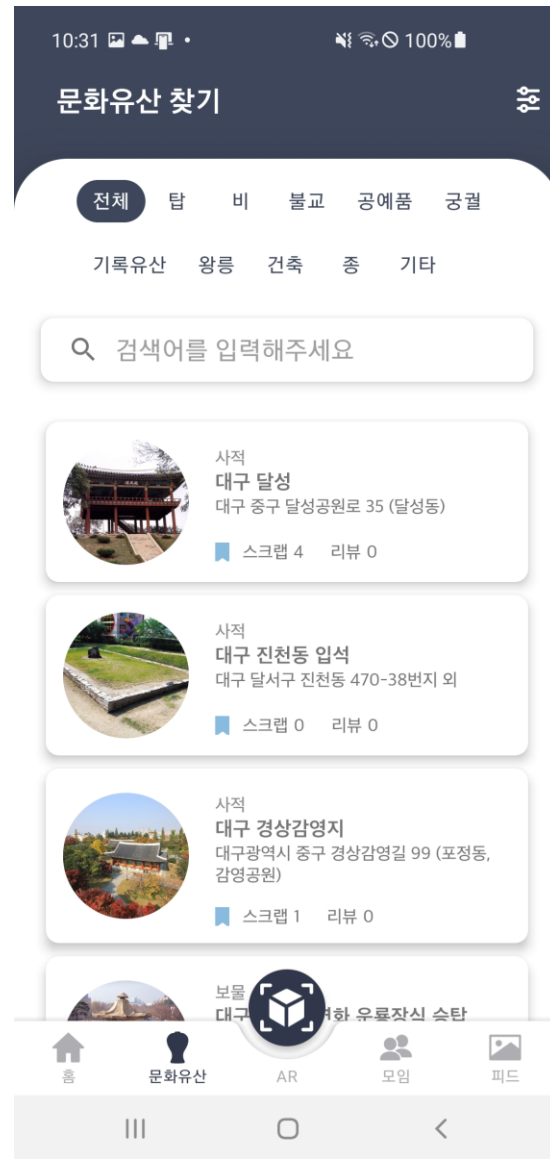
10:31 •
100%

문화유산 찾기

전체 탑 비 불교 공예품 궁궐
기록유산 왕릉 건축 종 기타

검색어를 입력해주세요

사적
대구 달성
대구 중구 달성공원로 35 (달성동)
스크랩 4 리뷰 0

사적
대구 진천동 입석
대구 달서구 진천동 470-38번지 외
스크랩 0 리뷰 0

사적
대구 경상감영지
대구광역시 중구 경상감영길 99 (포정동, 감영공원)
스크랩 1 리뷰 0

보물
대구 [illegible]화 유물장식 승탑

홈 문화유산 AR 모임 피드